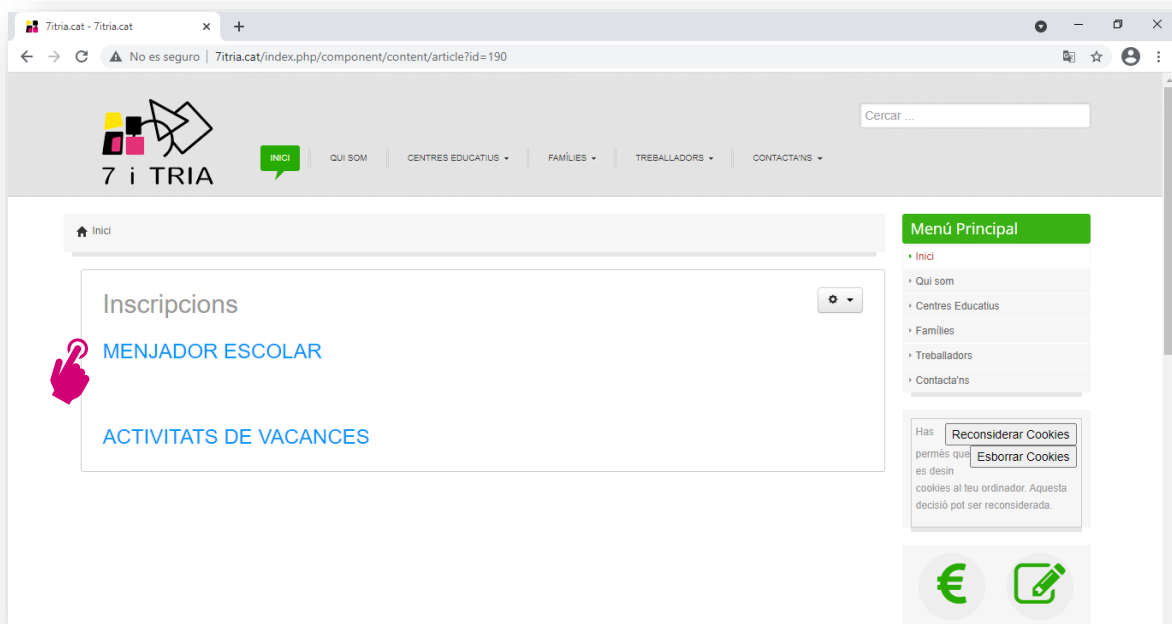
7itria.cat - 7itria.cat

No es seguro | 7itria.cat/index.php/component/content/article?id=190

7 i TRIA

Cercar ...

INICI QUI SOM CENTRES EDUCATIUS FAMÍLIES TREBALLADORS CONTACTA'NS

Inici

Inscripcions

MENJADOR ESCOLAR

ACTIVITATS DE VACANCES

Menú Principal

Inici
Qui som
Centres Educatius
Famílies
Treballadors
Contacta'ns

Has permès que es desin cookies al teu ordinador. Aquesta decisió pot ser reconsiderada.

Reconsiderar Cookies

Esborrar Cookies

€